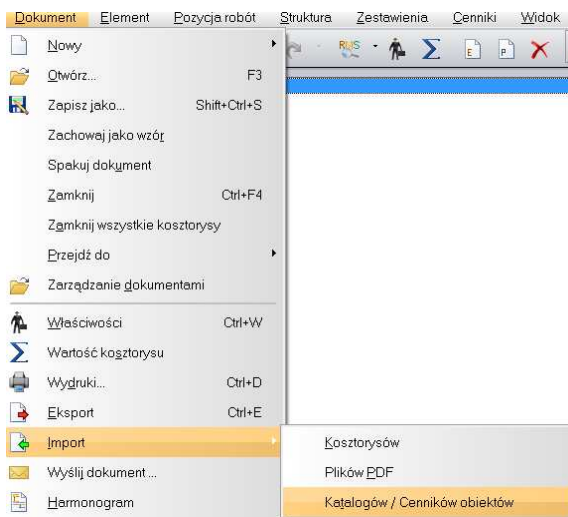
Dokument Element Pozycja robót Struktura Zestawienia Cenniki Widok

RMS

E P

Nowy

Otwórz... F3

Zapisz jako... Shift+Ctrl+S

Zachowaj jako wzór

Spakuj dokument

Zamknij Ctrl+F4

Zamknij wszystkie kosztorysy

Przejdź do

Zarządzanie dokumentami

Właściwości Ctrl+W

Wartość kosztorysu

Wydruki... Ctrl+D

Eksport Ctrl+E

Import

Wyślij dokument ...

Harmonogram

Kosztorysów

Plików PDF

Katalogów / Cenników obiektów